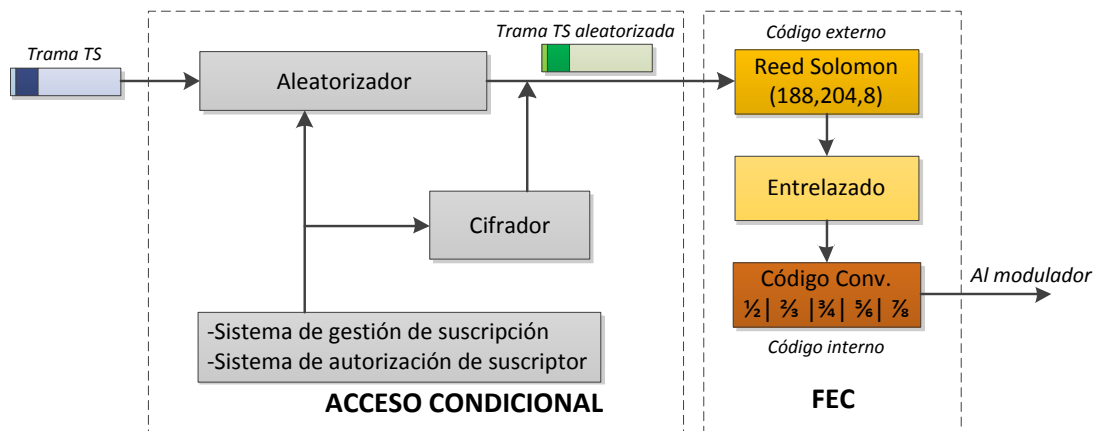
Trama TS

Aleatorizador

Trama TS aleatorizada

Cifrador

-Sistema de gestión de suscripción
-Sistema de autorización de suscriptor

ACCESO CONDICIONAL

Código externo

Reed Solomon
(188,204,8)

Entrelazado

Código Conv.
$\frac{1}{2}$ | $\frac{2}{3}$ | $\frac{3}{4}$ | $\frac{5}{6}$ | $\frac{7}{8}$

Al modulador

Código interno

FEC